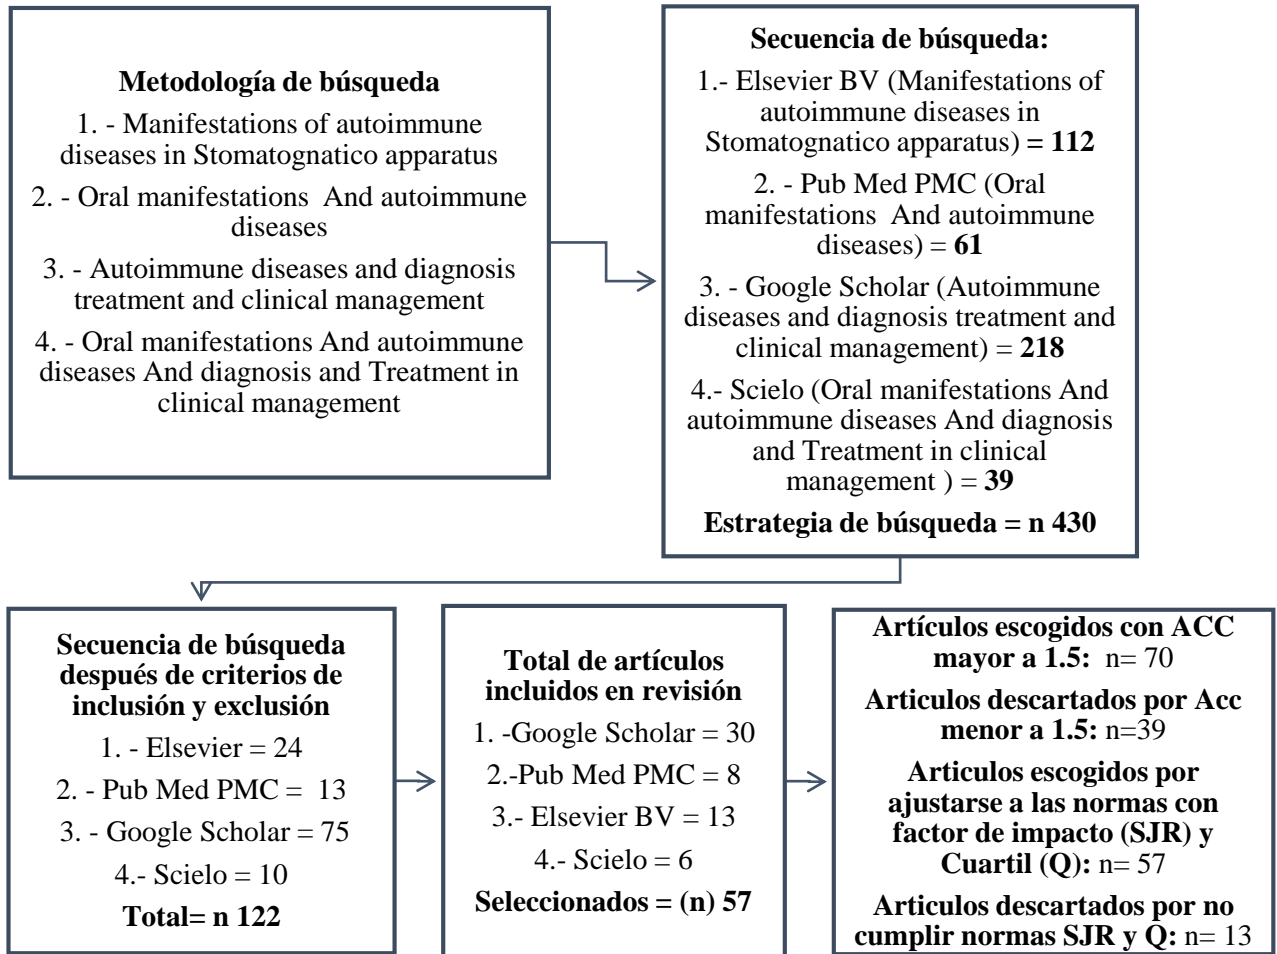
**Metodología de búsqueda**

1. - Manifestations of autoimmune diseases in Stomatognatico apparatus

2. - Oral manifestations And autoimmune diseases

3. - Autoimmune diseases and diagnosis treatment and clinical management

4. - Oral manifestations And autoimmune diseases And diagnosis and Treatment in clinical management

**Secuencia de búsqueda:**

1.- Elsevier BV (Manifestations of autoimmune diseases in Stomatognatico apparatus) **= 112**

2. - Pub Med PMC (Oral manifestations And autoimmune diseases) = **61**

3. - Google Scholar (Autoimmune diseases and diagnosis treatment and clinical management) = **218**

4.- Scielo (Oral manifestations And autoimmune diseases And diagnosis and Treatment in clinical management ) = **39**

**Estrategia de búsqueda = n 430**

**Secuencia de búsqueda después de criterios de inclusión y exclusión**

1. - Elsevier = 24

2. - Pub Med PMC = 13

3. - Google Scholar = 75

4.- Scielo = 10

**Total= n 122**

**Total de artículos incluidos en revisión**

1. -Google Scholar = 30

2.-Pub Med PMC = 8

3.- Elsevier BV = 13

4.- Scielo = 6

**Seleccionados = (n) 57**

**Artículos escogidos con ACC mayor a 1.5:** n= 70

**Articulos descartados por Acc menor a 1.5:** n=39

**Articulos escogidos por ajustarse a las normas con factor de impacto (SJR) y Cuartil (Q):** n= 57

**Articulos descartados por no cumplir normas SJR y Q:** n= 13